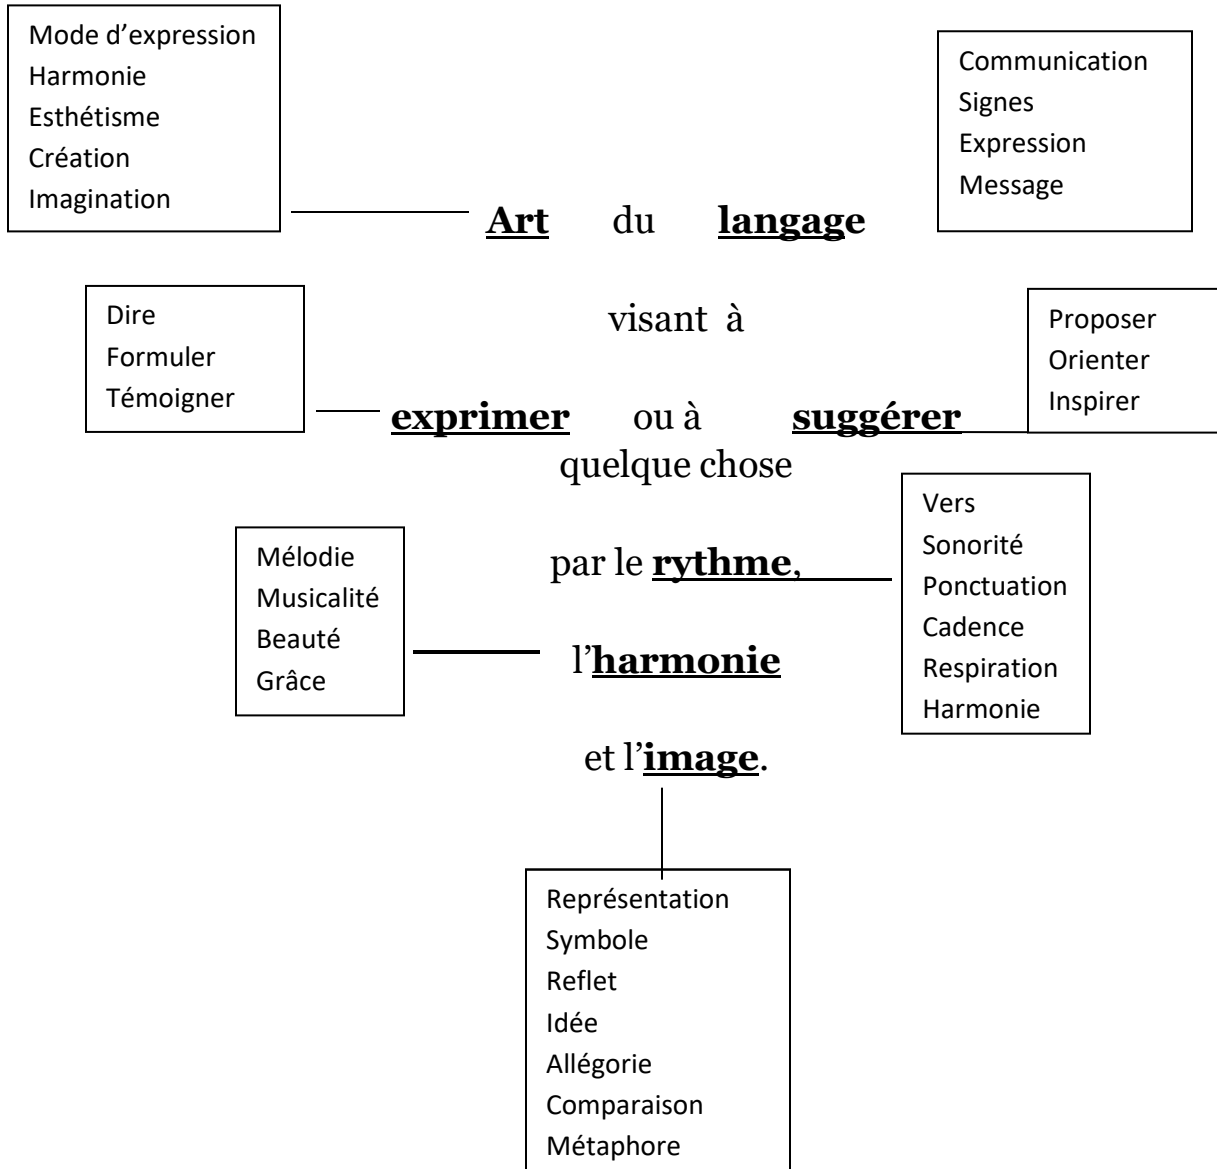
Mode d'expression
Harmonie
Esthétisme
Création
Imagination

Communication
Signes
Expression
Message

**Art** du **langage**

Dire
Formuler
Témoigner

visant à

Proposer
Orienter
Inspirer

**exprimer** ou à **suggérer**
quelque chose

Vers
Sonorité
Ponctuation
Cadence
Respiration
Harmonie

Mélodie
Musicalité
Beauté
Grâce

par le **rythme**,

l'**harmonie**

et l'**image**.

Représentation
Symbole
Reflet
Idée
Allégorie
Comparaison
Métaphore